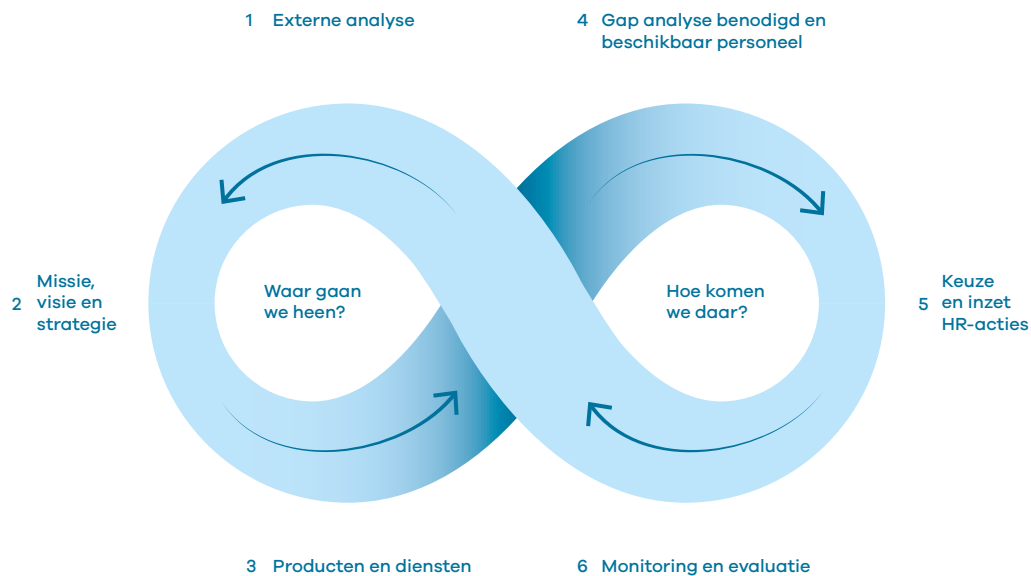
1 Externe analyse

4 Gap analyse benodigd en beschikbaar personeel

2 Missie, visie en strategie

Waar gaan we heen?

Hoe komen we daar?

5 Keuze en inzet HR-acties

3 Producten en diensten

6 Monitoring en evaluatie